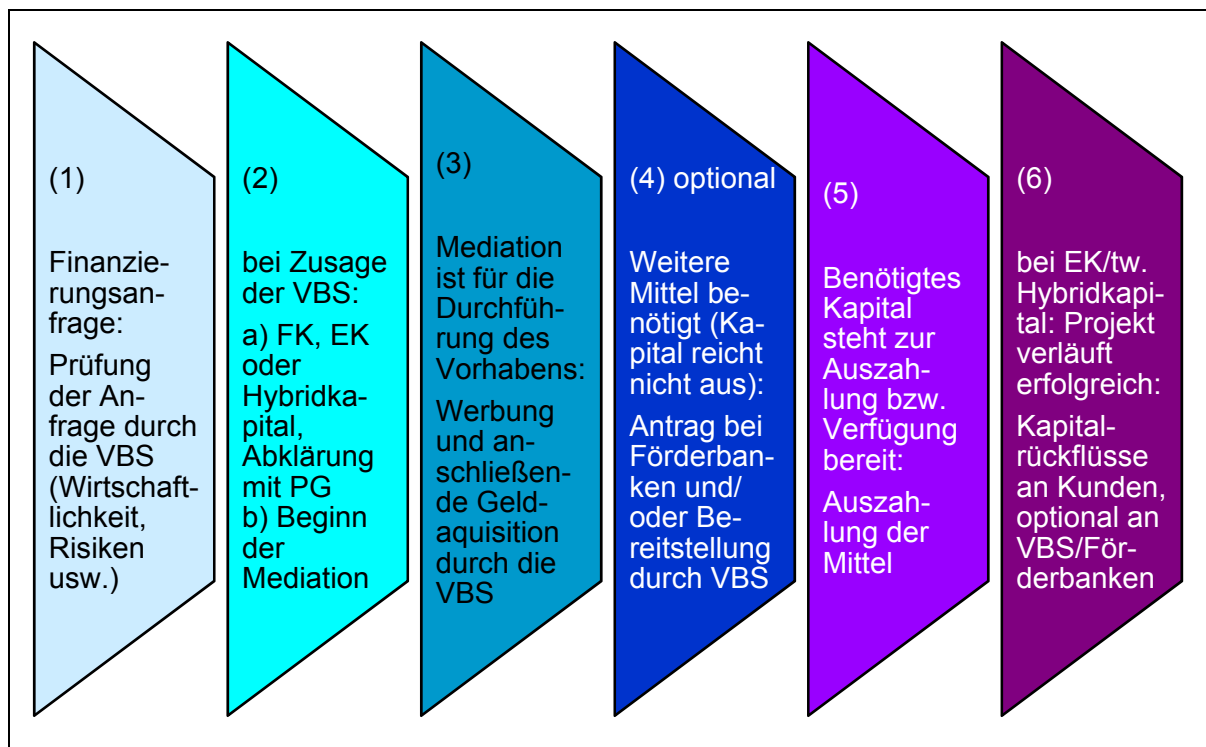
(1)

Finanzierungsanfrage:

Prüfung der Anfrage durch die VBS (Wirtschaftlichkeit, Risiken usw.)

(2)

bei Zusage der VBS:

a) FK, EK oder Hybridkapital, Abklärung mit PG
b) Beginn der Mediation

(3)

Mediation ist für die Durchführung des Vorhabens:

Werbung und anschließende Geldaquisition durch die VBS

(4) optional

Weitere Mittel benötigt (Kapital reicht nicht aus):

Antrag bei Förderbanken und/ oder Bereitstellung durch VBS

(5)

Benötigtes Kapital steht zur Auszahlung bzw. Verfügung bereit:

Auszahlung der Mittel

(6)

bei EK/tw. Hybridkapital: Projekt verläuft erfolgreich:

Kapitalrückflüsse an Kunden, optional an VBS/Förderbanken